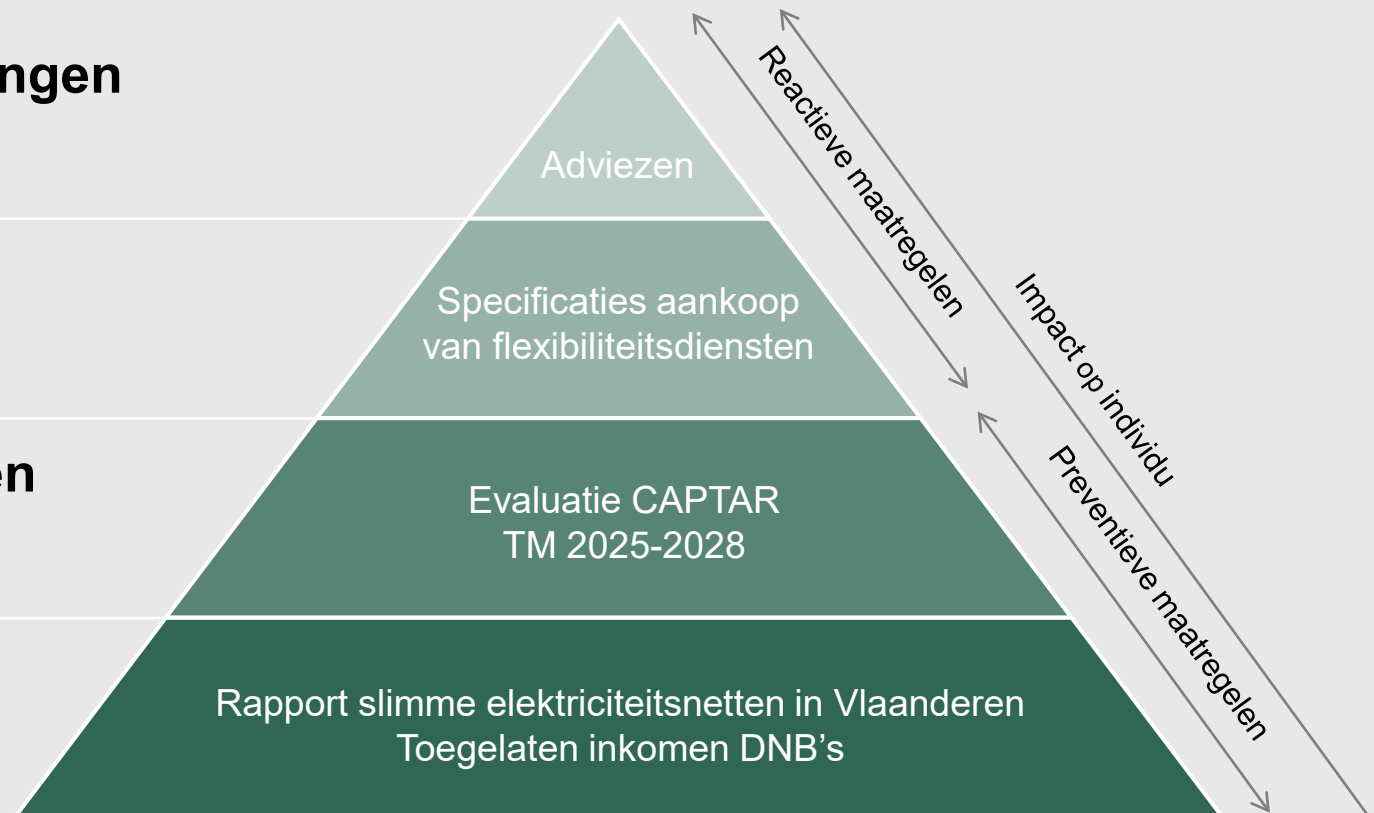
ngen

en

Adviezen

Specificaties aankoop van flexibiliteitsdiensten

Evaluatie CAPTAR TM 2025-2028

Rapport slimme elektriciteitsnetten in Vlaanderen
Toegelaten inkomen DNB's

Reactieve maatregelen

Impact op individu

Preventieve maatregelen